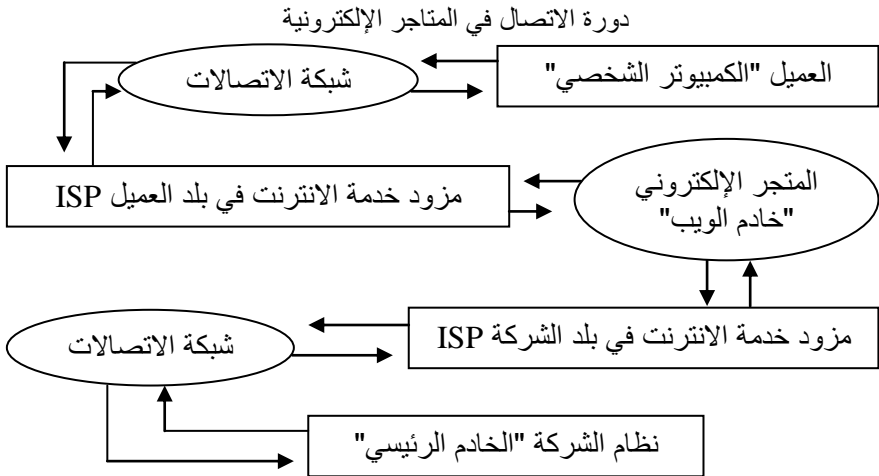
دورة الاتصال في المتاجر الإلكترونية

العميل "الكمبيوتر الشخصي"

شبكة الاتصالات

مزود خدمة الانترنت في بلد العميل ISP

المتجر الإلكتروني "خادم الويب"

مزود خدمة الانترنت في بلد الشركة ISP

شبكة الاتصالات

نظام الشركة "الخادم الرئيسي"